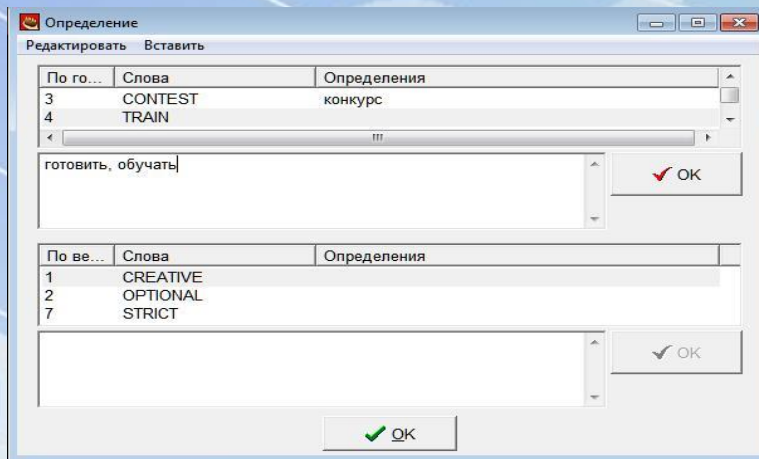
Определение

Редактировать Вставить

| По го... | Слова | Определения |
|---|---|---|
| 3 | CONTEST | конкурс |
| 4 | TRAIN | |

готовить, обучать

OK

| По ве... | Слова | Определения |
|---|---|---|
| 1 | CREATIVE | |
| 2 | OPTIONAL | |
| 7 | STRICT | |

OK

OK